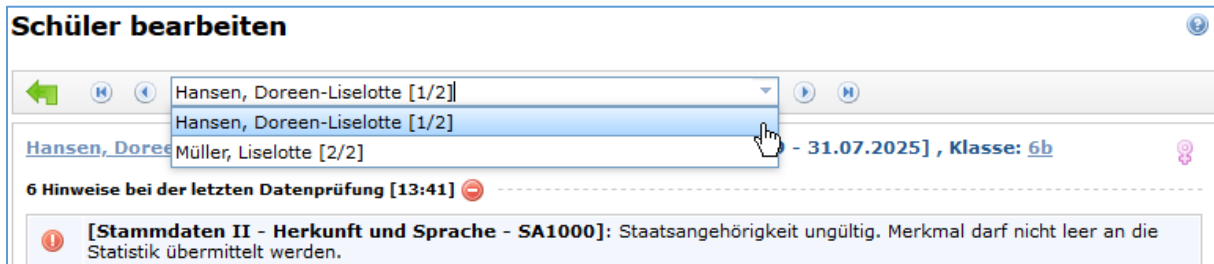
Schüler bearbeiten

Hansen, Doreen-Liselotte [1/2]

Hansen, Doreen-Liselotte [1/2]

Müller, Liselotte [2/2]

Hansen, Doree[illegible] - 31.07.2025] , Klasse: 6b

6 Hinweise bei der letzten Datenprüfung [13:41]

[Stammdaten II - Herkunft und Sprache - SA1000]: Staatsangehörigkeit ungültig. Merkmal darf nicht leer an die Statistik übermittelt werden.